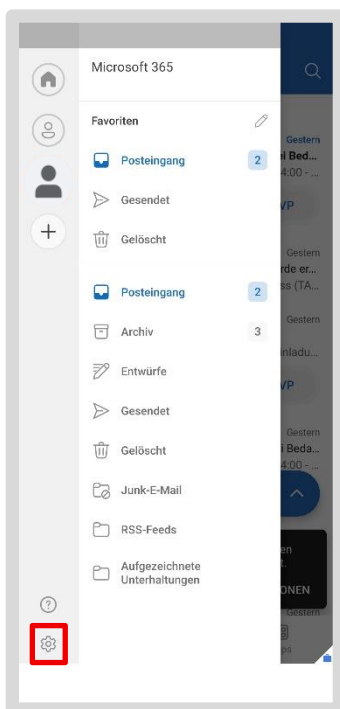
Microsoft 365

Favoriten

Posteingang 2

Gesendet

Gelöscht

Posteingang 2

Archiv 3

Entwürfe

Gesendet

Gelöscht

Junk-E-Mail

RSS-Feeds

Aufgezeichnete Unterhaltungen

Gestern
i Bed...
4.00 - ...
VP
Gestern
rde er...
ss (TA...
Gestern
inladu...
VP
Gestern
i Bed...
4.00 - ...
en
ONEN
Gestern